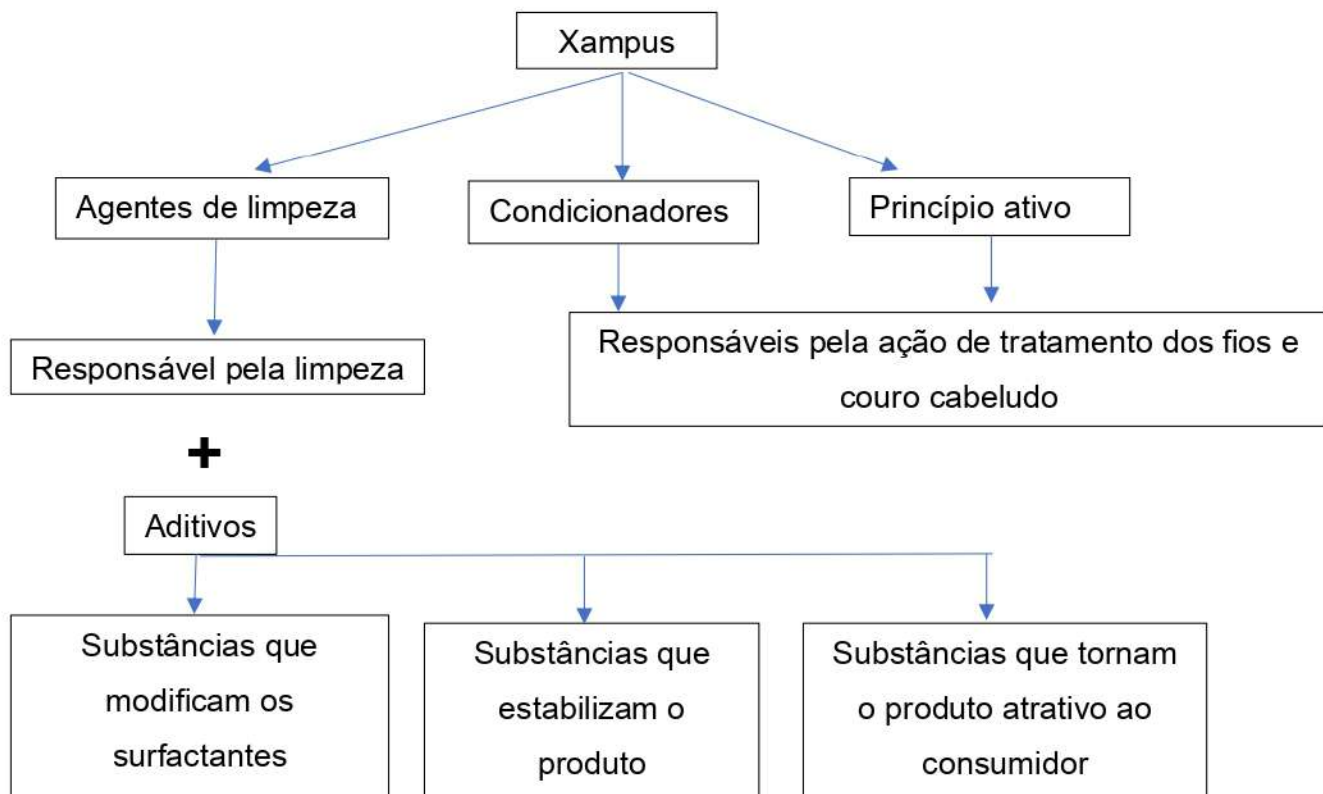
Xampus

Agentes de limpeza

Condicionadores

Princípio ativo

Responsável pela limpeza

Responsáveis pela ação de tratamento dos fios e couro cabeludo

+

Aditivos

Substâncias que modificam os surfactantes

Substâncias que estabilizam o produto

Substâncias que tornam o produto atrativo ao consumidor